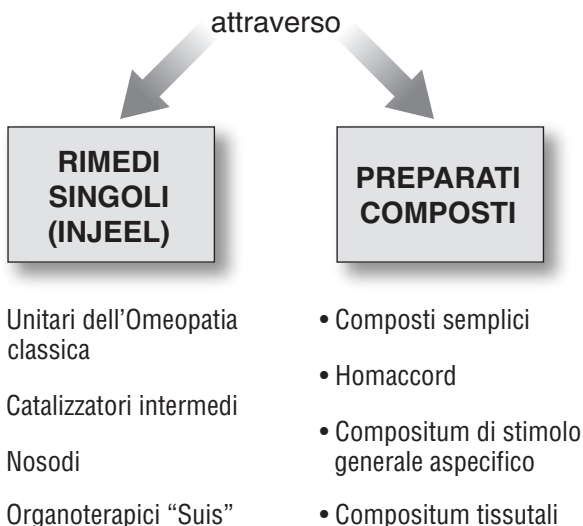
attraverso

RIMEDI SINGOLI (INJEEL)

PREPARATI COMPOSTI

Unitari dell'Omeopatia classica

Catalizzatori intermedi

Nosodi

Organoterapici "Suis"

• Composti semplici

• Homaccord

• Compositum di stimolo generale aspecifico

• Compositum tissutali